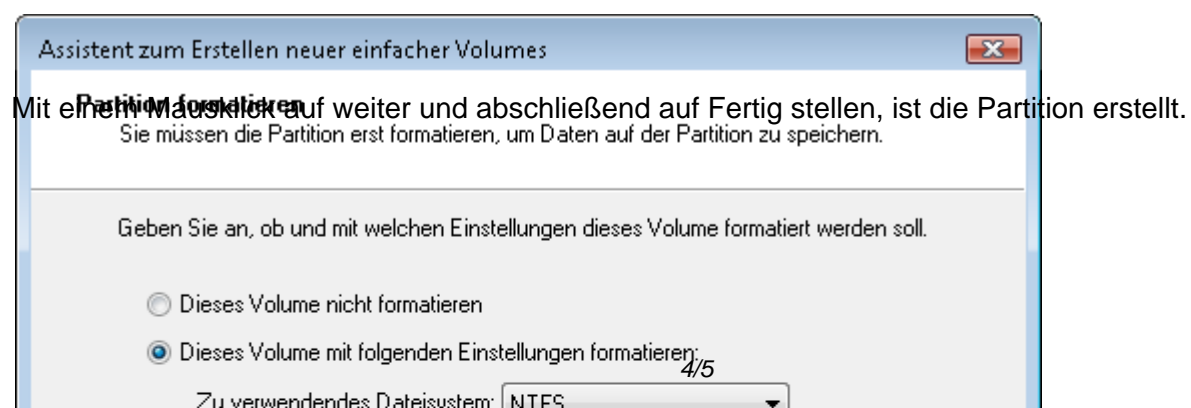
Assistent zum Erstellen neuer einfacher Volumes

Mit einem Mausklick auf weiter und abschließend auf Fertig stellen, ist die Partition erstellt.

Partition formatieren
Sie müssen die Partition erst formatieren, um Daten auf der Partition zu speichern.

Geben Sie an, ob und mit welchen Einstellungen dieses Volume formatiert werden soll.

Dieses Volume nicht formatieren

Dieses Volume mit folgenden Einstellungen formatieren:

4/5

Zu verwendendes Dateisystem: NTFS